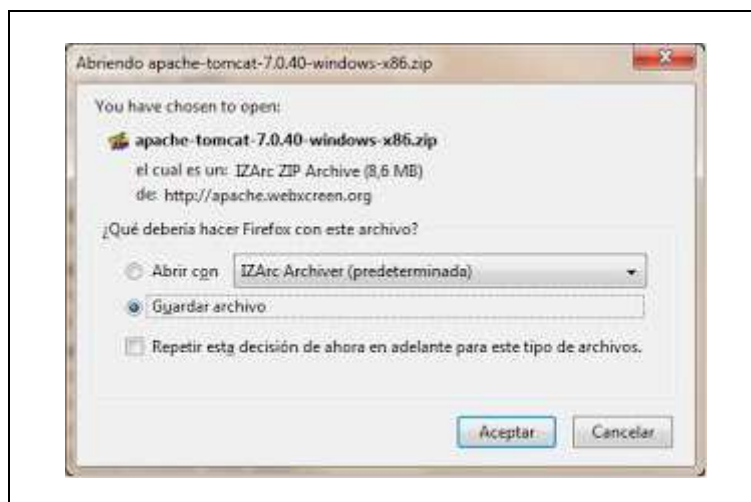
Abriendo apache-tomcat-7.0.40-windows-x86.zip

You have chosen to open:

apache-tomcat-7.0.40-windows-x86.zip

el cual es un: IZArc ZIP Archive (8,6 MB)

de: http://apache.webxcreen.org

¿Qué debería hacer Firefox con este archivo?

Abrir con IZArc Archiver (predeterminada)

Guardar archivo

Repetir esta decisión de ahora en adelante para este tipo de archivos.

Aceptar Cancelar